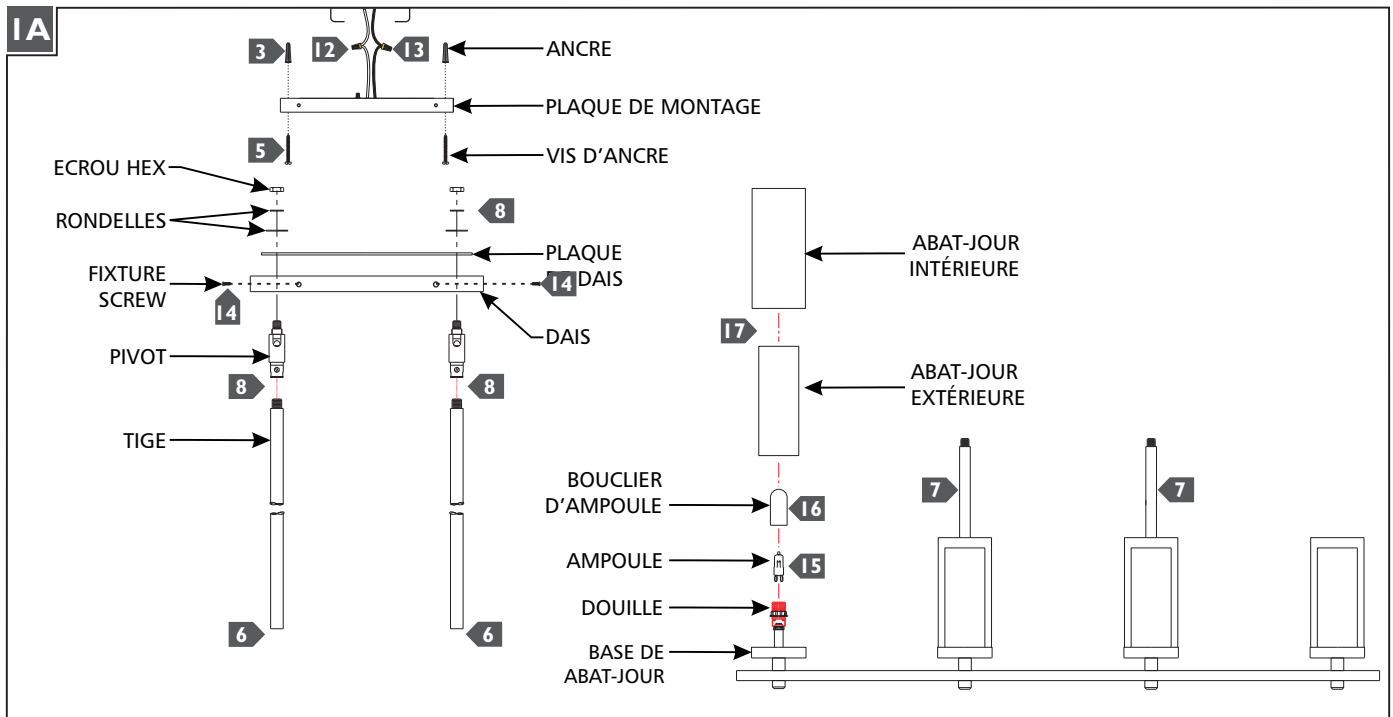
1A

3
12
13
ANCRE
PLAQUE DE MONTAGE
5
VIS D'ANCRE
ECROU HEX
RONDELLES
8
PLAQUE DU DAIS
FIXTURE SCREW
14
14
DAIS
PIVOT
8
8
TIGE
6
6

ABAT-JOUR INTÉRIEURE
17
ABAT-JOUR EXTÉRIEURE
BOUCLIER D'AMPOULE
16
AMPOULE
15
DOUILLE
BASE DE ABAT-JOUR
7
7